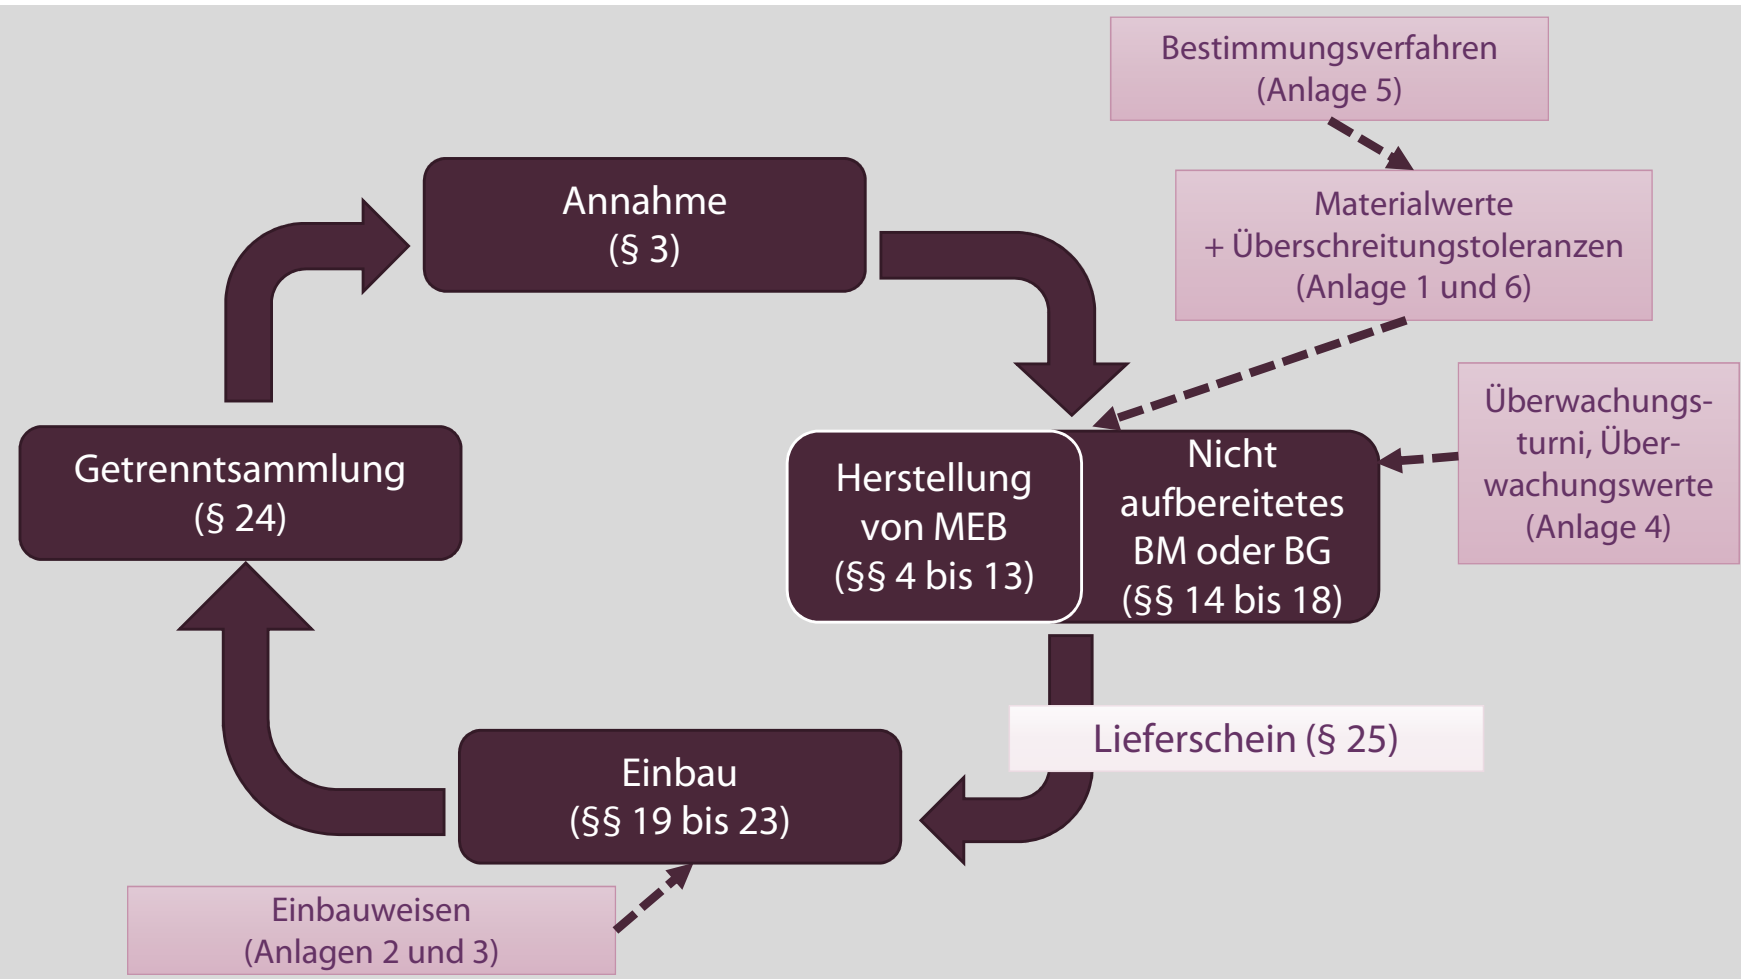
Bestimmungsverfahren
(Anlage 5)

Materialwerte
+ Überschreitungstoleranzen
(Anlage 1 und 6)

Annahme
(§ 3)

Überwachungsturni, Überwachungswerte
(Anlage 4)

Getrenntsammlung
(§ 24)

Herstellung von MEB
(§§ 4 bis 13)

Nicht aufbereitetes BM oder BG
(§§ 14 bis 18)

Lieferschein (§ 25)

Einbau
(§§ 19 bis 23)

Einbauweisen
(Anlagen 2 und 3)